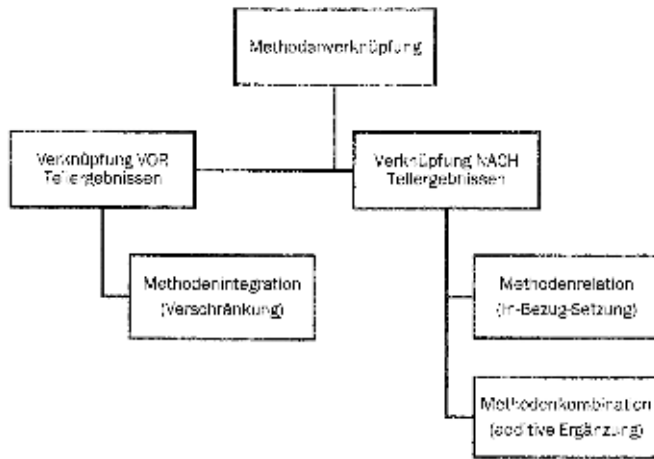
Methodenverknüpfung

Verknüpfung VOR Teilergebnissen

Verknüpfung NACH Teilergebnissen

Methodenintegration (Verschränkung)

Methodenrelation (In-Bezug-Setzung)

Methodenkombination (additive Ergänzung)